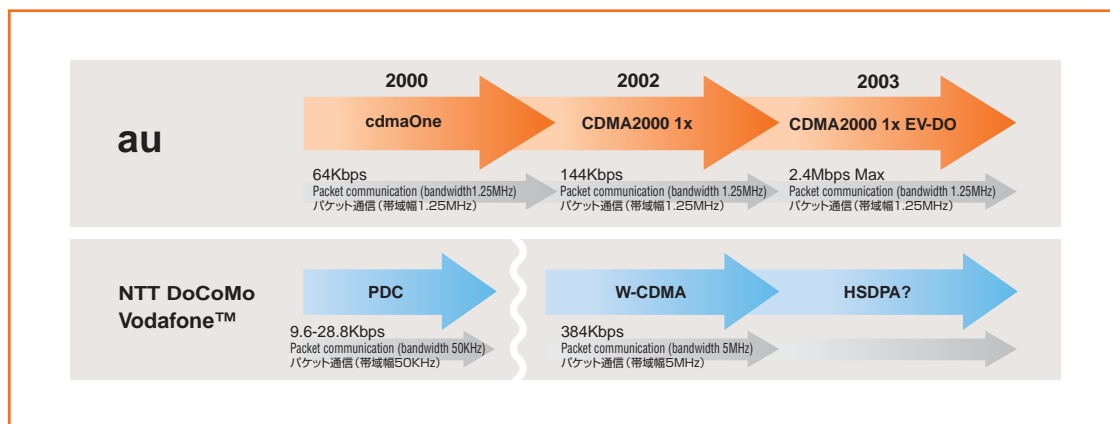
au

2000
cdmaOne

2002
CDMA2000 1x

2003
CDMA2000 1x EV-DO

64Kbps
Packet communication (bandwidth1.25MHz)
パケット通信（帯域幅1.25MHz）

144Kbps
Packet communication (bandwidth 1.25MHz)
パケット通信（帯域幅1.25MHz）

2.4Mbps Max
Packet communication (bandwidth 1.25MHz)
パケット通信（帯域幅1.25MHz）

NTT DoCoMo
Vodafone™

PDC

W-CDMA

HSDPA?

9.6-28.8Kbps
Packet communication (bandwidth 50KHz)
パケット通信（帯域幅50KHz）

384Kbps
Packet communication (bandwidth 5MHz)
パケット通信（帯域幅5MHz）